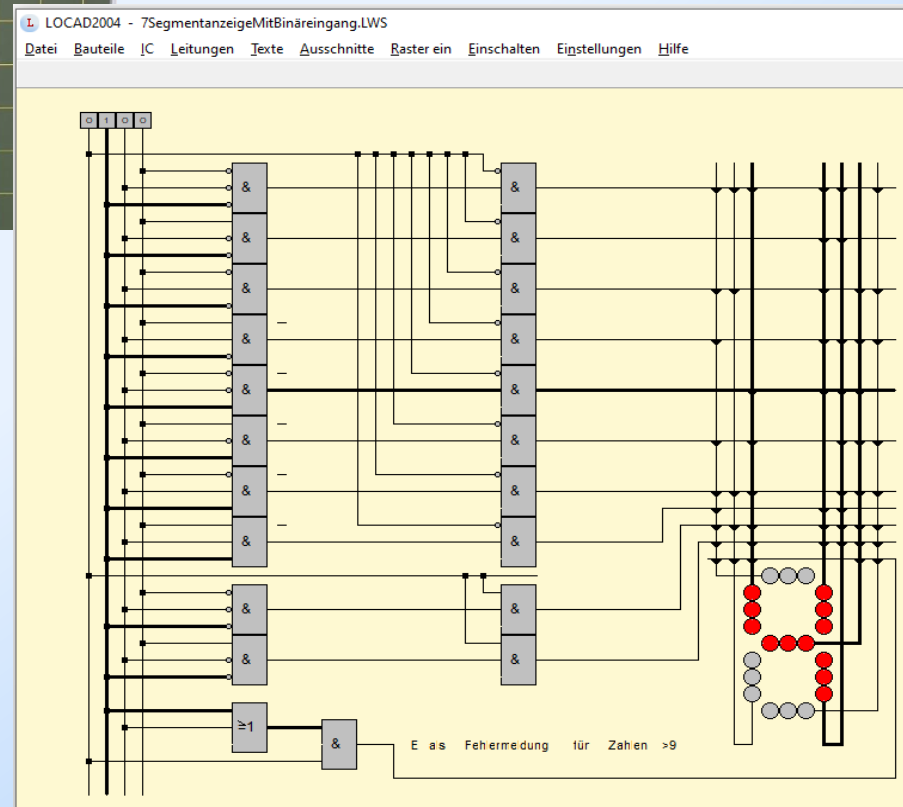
LOCAD2004 - 7SegmentanzeigeMitBinäreingang.LWS

Datei Bauteile IC Leitungen Texte Ausschnitte Raster ein Einschalten Einstellungen Hilfe

0 1 0 0

&
&
&
&
&
&
&
&

&
&
&
&
&
&
&
&

&
&

&
&

≥1

&

E als Fehlermeldung für Zahlen >9